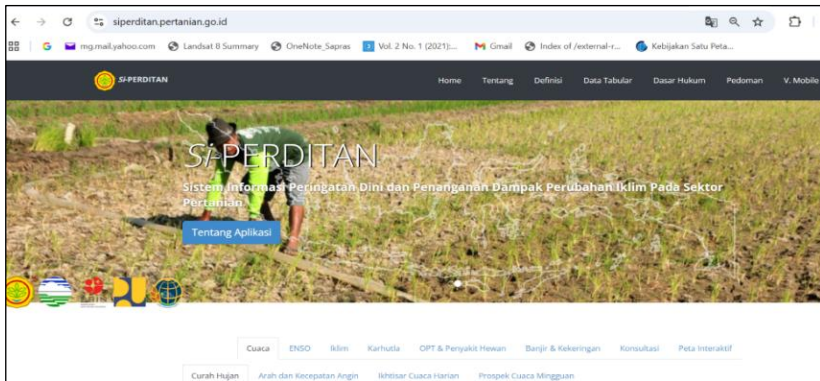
siperditan.pertanian.go.id

mg.mail.yahoo.com Landsat 8 Summary OneNote_Sapras Vol. 2 No. 1 (2021):... Gmail Index of /external-r... Kebijakan Satu Peta...

SI-PERDITAN

Home Tentang Definisi Data Tabular Dasar Hukum Pedoman V. Mobile

SI-PERDITAN

Sistem Informasi Peringatan Dini dan Penanganan Dampak Perubahan Iklim Pada Sektor Pertanian

Tentang Aplikasi

Cuaca ENSO Iklim Karhutla OPT & Penyakit Hewan Banjir & Kekeringan Konsultasi Peta Interaktif

Curah Hujan Arah dan Kecepatan Angin Ikhtisar Cuaca Harian Prospek Cuaca Mingguan